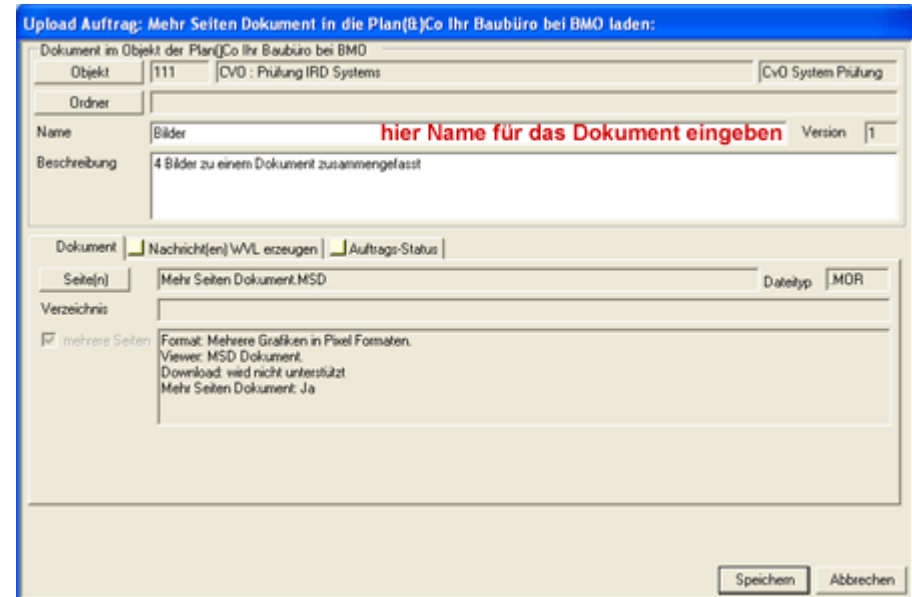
Upload Auftrag: Mehr Seiten Dokument in die Plan(&)Co Ihr Baubüro bei BMO laden:

Dokument im Objekt der Plan()Co Ihr Baubüro bei BMO

Objekt | 111 | CVO : Prüfung IRD Systems | CvO System Prüfung

Ordner

Name | Bilder | hier Name für das Dokument eingeben | Version | 1

Beschreibung | 4 Bilder zu einem Dokument zusammengefasst

Dokument | Nachricht(en) WVL erzeugen | Auftrags-Status

Seite(n) | Mehr Seiten Dokument.MSD | Dateityp | .MOR

Verzeichnis

mehrere Seiten

Format: Mehrere Grafiken in Pixel Formaten.
Viewer: MSD Dokument.
Download: wied nicht unterstützt
Mehr Seiten Dokument: Ja

Speichern | Abbrechen